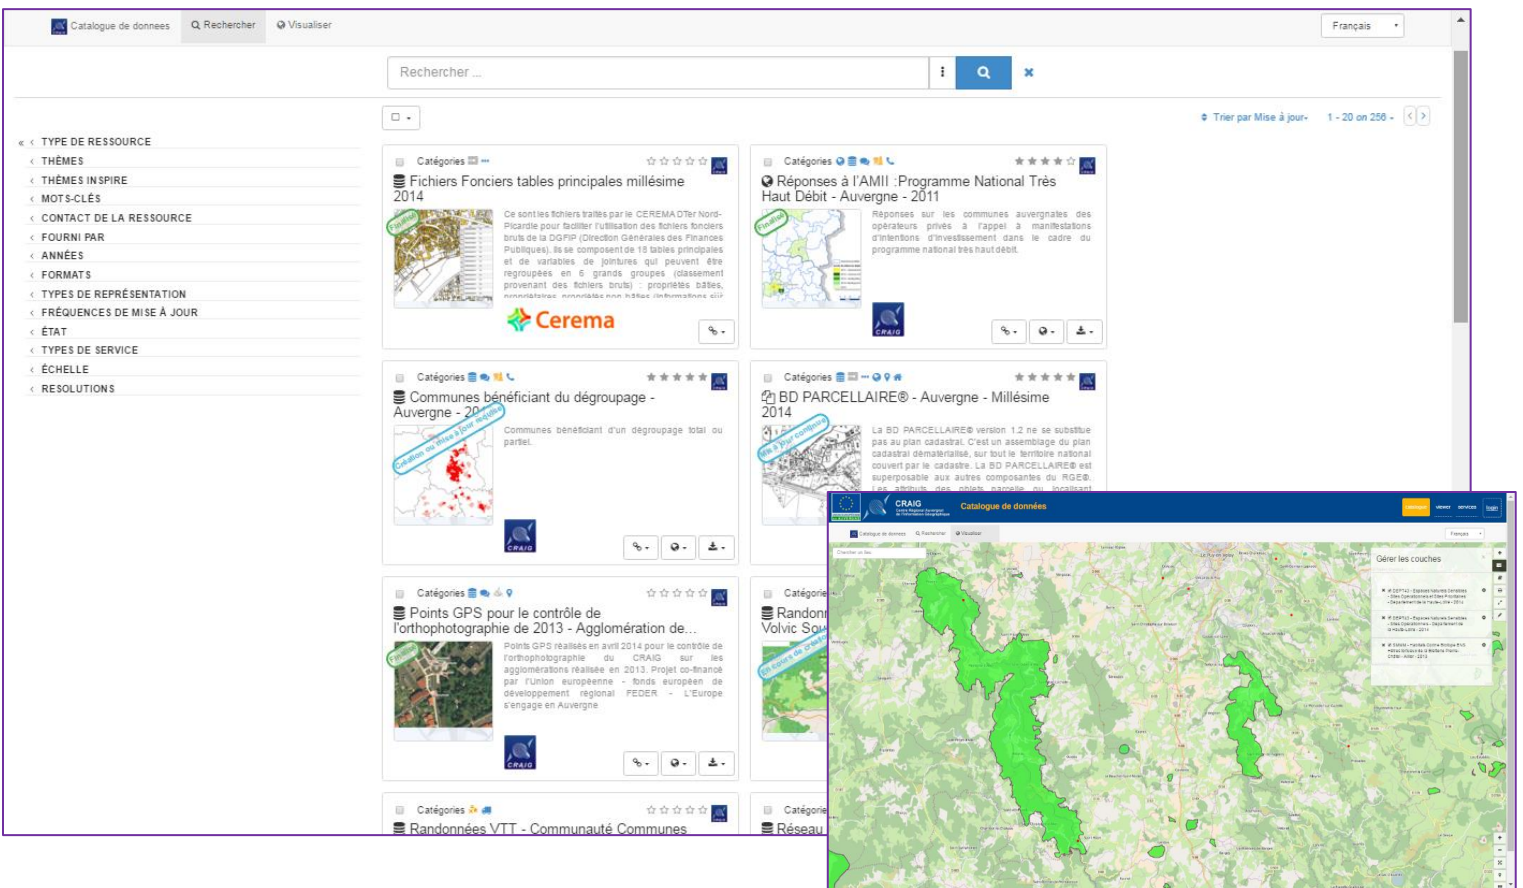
Catalogue de donnees  Rechercher  Visualiser  Français

Rechercher ...

Trier par Mise à jour  1 - 20 on 256

« TYPE DE RESSOURCE
THÈMES
THÈMES INSPIRE
MOTS-CLÉS
CONTACT DE LA RESSOURCE
FOURNI PAR
ANNÉES
FORMATS
TYPES DE REPRÉSENTATION
FRÉQUENCES DE MISE À JOUR
ÉTAT
TYPES DE SERVICE
ÉCHELLE
RESOLUTIONS

Catégories
Fichiers Fonciers tables principales millésime 2014
Finalisé
Ce sont les fichiers traités par le CEREMA DTer Nord-Picardie pour faciliter l'utilisation des fichiers fonciers bruts de la DGFiP (Direction Générales des Finances Publiques). Ils se composent de 15 tables principales et de variables de jointures qui peuvent être regroupées en 6 grands groupes (classement provenant des fichiers bruts) : propriétés bâties, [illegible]
Cerema

Catégories
Réponses à l'AMII :Programme National Très Haut Débit - Auvergne - 2011
Finalisé
Réponses sur les communes auvergnates des opérateurs privés à l'appel à manifestations d'intentions d'investissement dans le cadre du programme national très haut débit.
CRAIG

Catégories
Communes bénéficiant du dégroupage - Auvergne - 20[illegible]
Création ou mise à jour requise
Communes bénéficiant d'un dégroupage total ou partiel.
CRAIG

Catégories
BD PARCELLAIRE® - Auvergne - Millésime 2014
Mis à jour continue
La BD PARCELLAIRE® version 1.2 ne se substitue pas au plan cadastral. C'est un assemblage du plan cadastral dématérialisé, sur tout le territoire national couvert par le cadastre. La BD PARCELLAIRE® est superposable aux autres composantes du RGE®. Les attributs des objets parcelle ou localisant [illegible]

Catégories
Points GPS pour le contrôle de l'orthophotographie de 2013 - Agglomération de...
Finalisé
Points GPS réalisés en avril 2014 pour le contrôle de l'orthophotographie du CRAIG sur les agglomérations réalisée en 2013. Projet co-financé par l'Union européenne - fonds européen de développement régional FEDER - L'Europe s'engage en Auvergne
CRAIG

Catégories
Randon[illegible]
Volvic Sou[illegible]

Catégories
Randonnées VTT - Communauté Communes

Catégories
Réseau

CRAIG
Catalogue de données
Catalogue de donnees  Rechercher  Visualiser
Gérer les couches